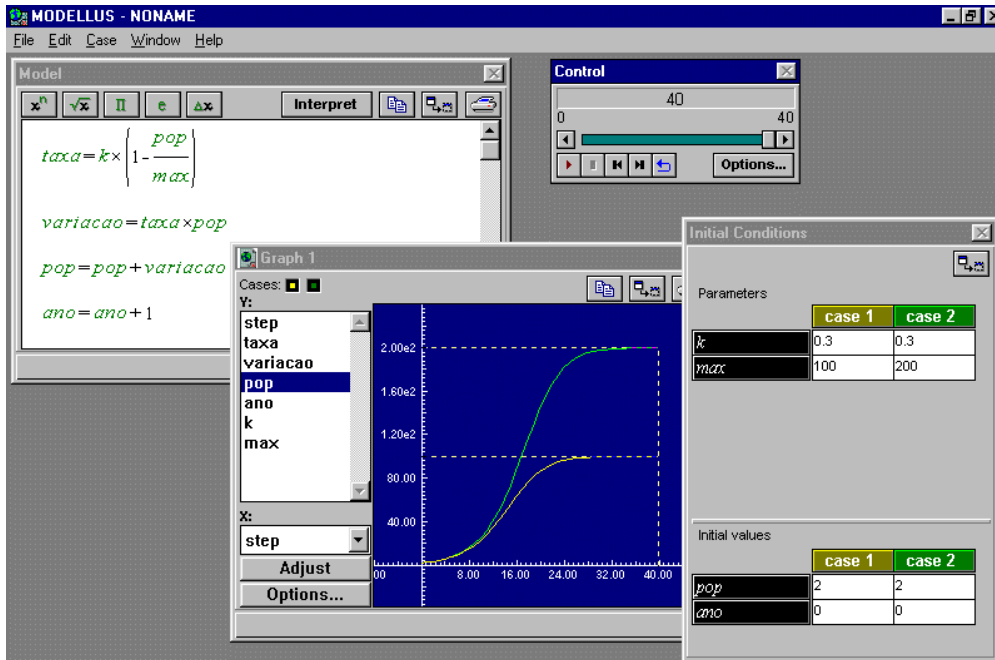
MODELLUS - NONAME

File Edit Case Window Help

Model

$x^n$ $\sqrt{x}$ $\Pi$ e $\Delta x$ Interpret

$taxa = k \times \left(1 - \frac{pop}{max}\right)$

$variacao = taxa \times pop$

$pop = pop + variacao$

$ano = ano + 1$

Control

40

0 40

Options...

Graph 1

Cases:

Y:

step
taxa
variacao
pop
ano
k
max

X:

step

Adjust

Options...

2.00e2
1.60e2
1.20e2
80.00
40.00

00 8.00 16.00 24.00 32.00 40.00

Initial Conditions

Parameters

| | case 1 | case 2 |
|---|---|---|
| k | 0.3 | 0.3 |
| max | 100 | 200 |

Initial values

| | case 1 | case 2 |
|---|---|---|
| pop | 2 | 2 |
| ano | 0 | 0 |